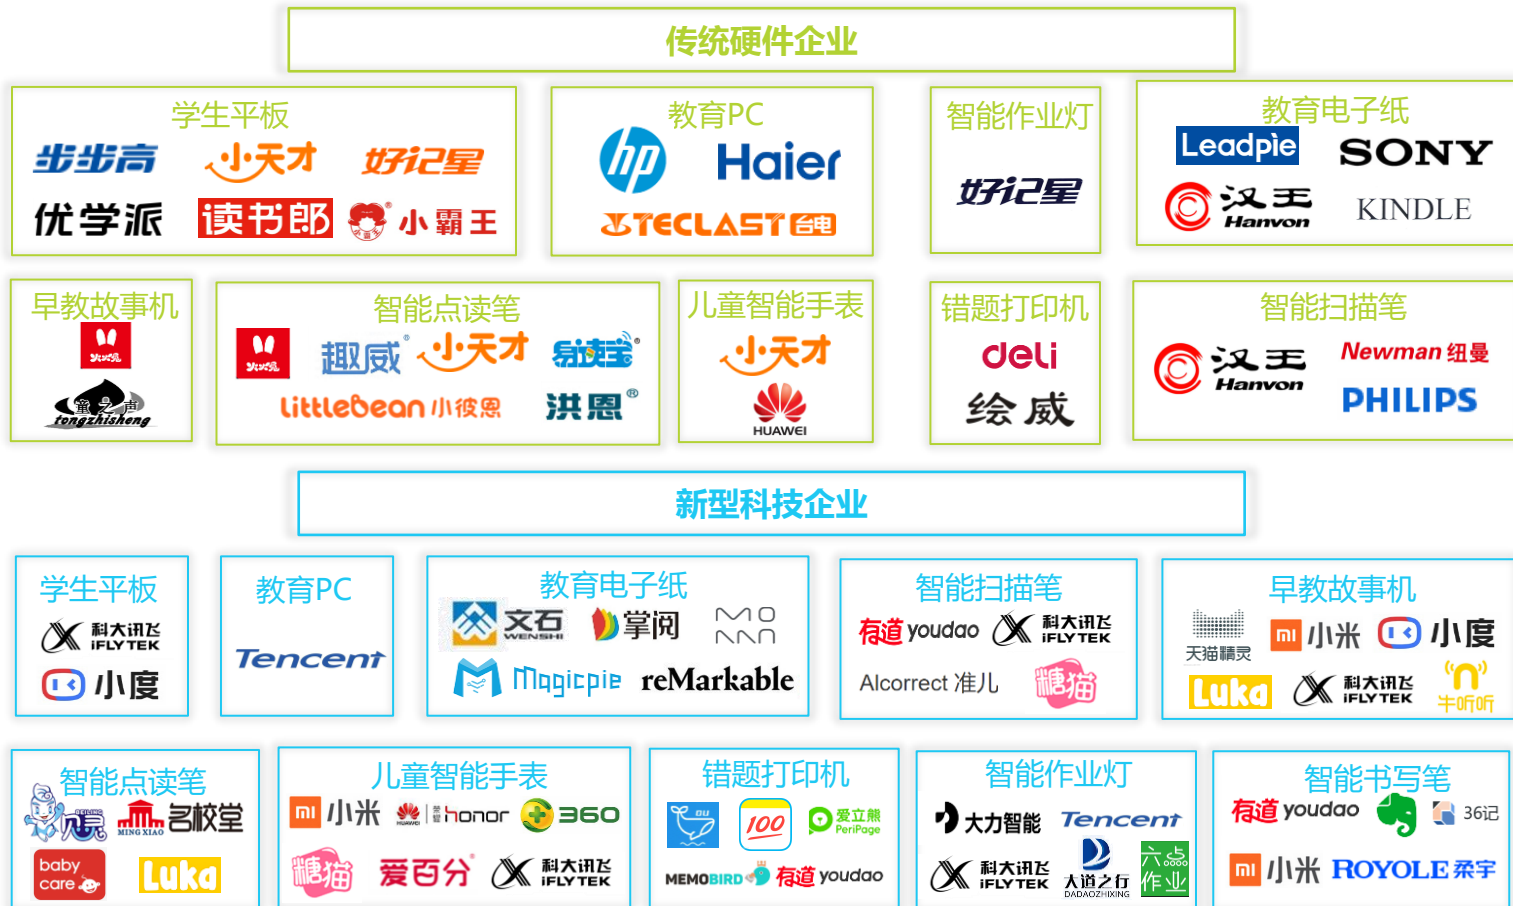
传统硬件企业

学生平板
步步高 小天才 好记星
优学派 读书郎 小霸王

教育PC
hp Haier
TECLAST 台电

智能作业灯
好记星

教育电子纸
Leadpie SONY
汉王 Hanvon KINDLE

早教故事机
火火兔
童之声 tongzhisheng

智能点读笔
火火兔 趣威 小天才 易读宝
littleBean 小彼恩 洪恩

儿童智能手表
小天才
HUAWEI

错题打印机
deli
绘威

智能扫描笔
汉王 Hanvon Newman 纽曼
PHILIPS

新型科技企业

学生平板
科大讯飞 iFLYTEK
小度

教育PC
Tencent

教育电子纸
文石 WENSHI 掌阅 MOAN
Magicpie reMarkable

智能扫描笔
有道 youdao 科大讯飞 iFLYTEK
Alcorrect 准儿 糖猫

早教故事机
天猫精灵 小米 小度
Luka 科大讯飞 iFLYTEK 牛听听

智能点读笔
贝乐虎 名校堂
baby care Luka

儿童智能手表
小米 honor 360
糖猫 爱百分 科大讯飞 iFLYTEK

错题打印机
100 爱立熊 PeriPage
MEMOBIRD 有道 youdao

智能作业灯
大力智能 Tencent
科大讯飞 iFLYTEK 大道之行 DADAOZHIXING 六点作业

智能书写笔
有道 youdao 36记
小米 ROYOLE 柔宇